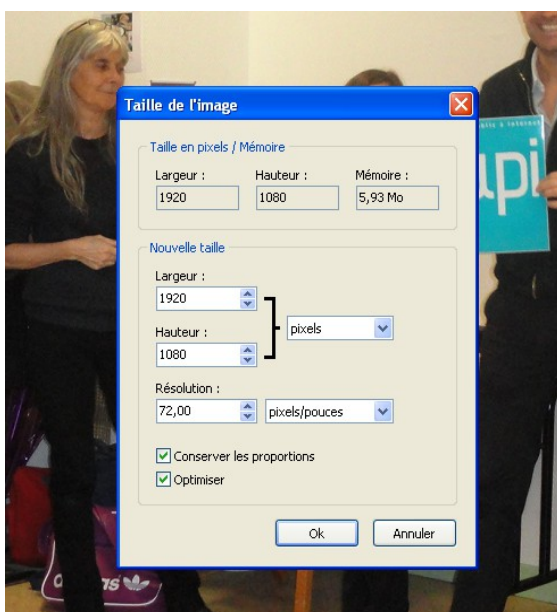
Taille de l'image

Taille en pixels / Mémoire

Largeur :
1920

Hauteur :
1080

Mémoire :
5,93 Mo

Nouvelle taille

Largeur :
1920

Hauteur :
1080

pixels

Résolution :
72,00

pixels/pouces

Conserver les proportions
Optimiser

Ok
Annuler

upi